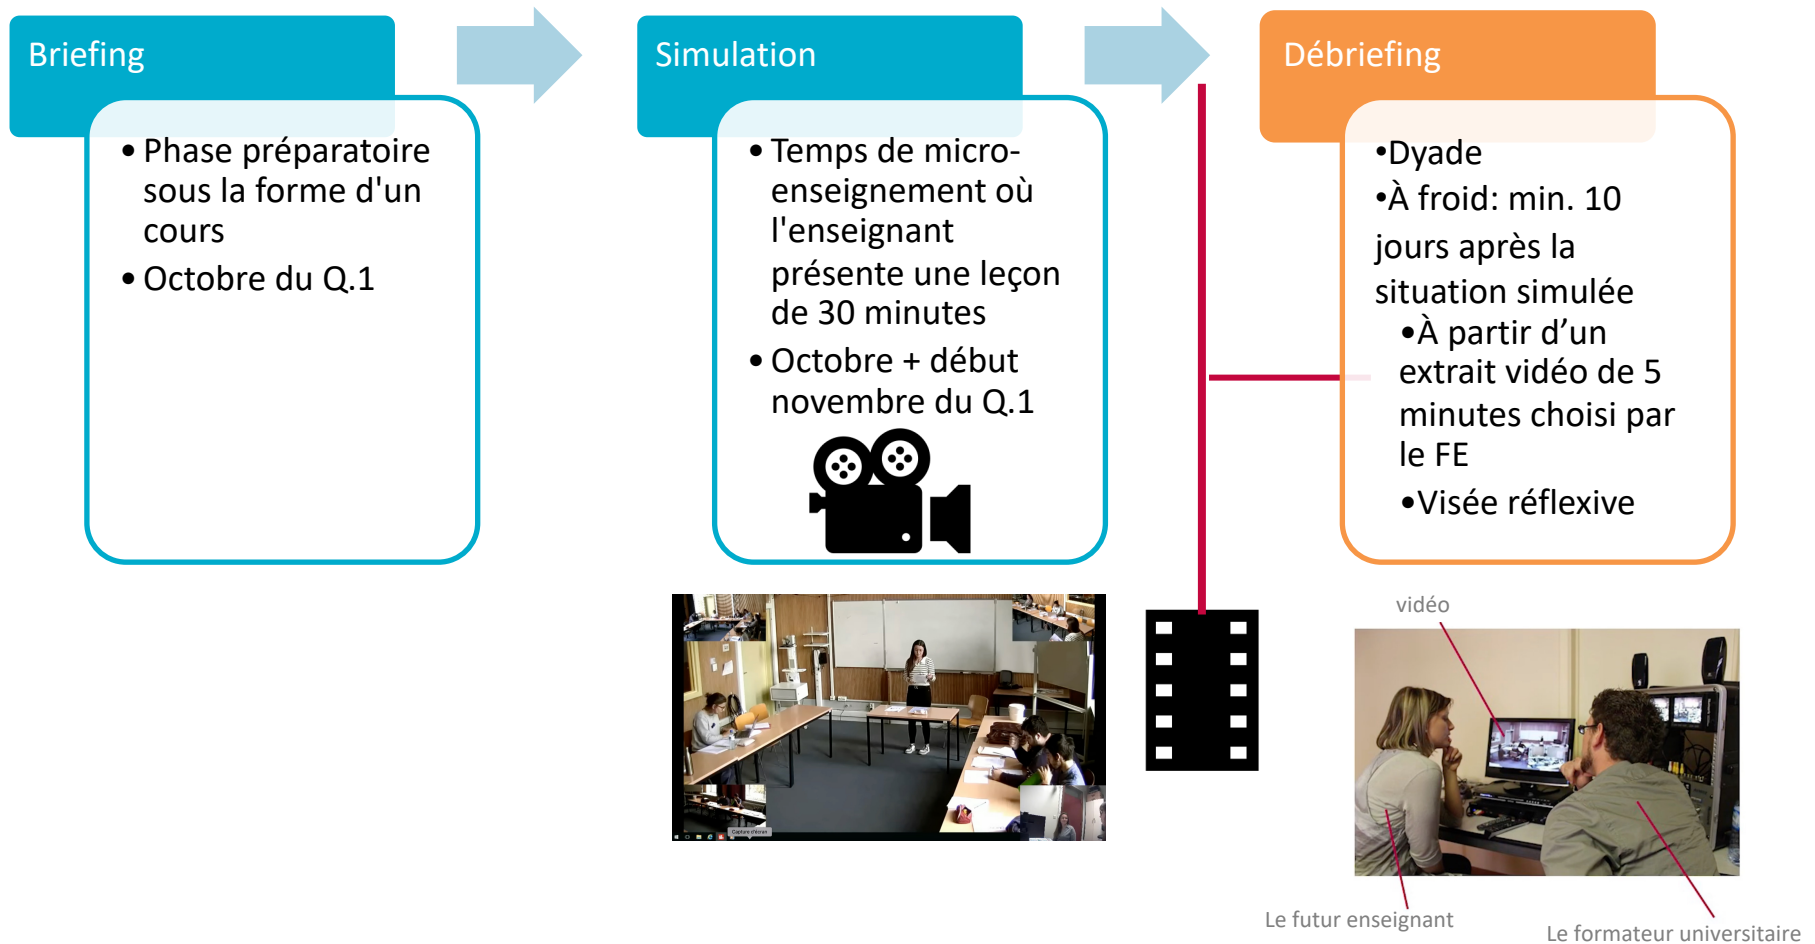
Briefing

• Phase préparatoire sous la forme d'un cours
• Octobre du Q.1

Simulation

• Temps de micro-enseignement où l'enseignant présente une leçon de 30 minutes
• Octobre + début novembre du Q.1

Débriefing

•Dyade
•À froid: min. 10 jours après la situation simulée
•À partir d'un extrait vidéo de 5 minutes choisi par le FE
•Visée réflexive

vidéo

Le futur enseignant

Le formateur universitaire